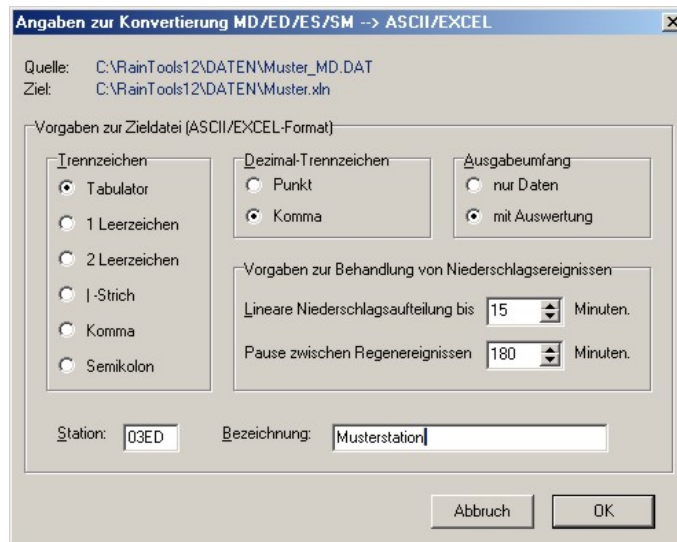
Angaben zur Konvertierung MD/ED/ES/SM --> ASCII/EXCEL

Quelle: C:\RainTools12\DATEN\Muster_MD.DAT
Ziel: C:\RainTools12\DATEN\Muster.xln

Vorgaben zur Zieldatei (ASCII/EXCEL-Format)

Trennzeichen
Tabulator
1 Leerzeichen
2 Leerzeichen
| -Strich
Komma
Semikolon

Dezimal-Trennzeichen
Punkt
Komma

Ausgabeumfang
nur Daten
mit Auswertung

Vorgaben zur Behandlung von Niederschlagsereignissen
Lineare Niederschlagsaufteilung bis 15 Minuten.
Pause zwischen Regenereignissen 180 Minuten.

Station: 03ED
Bezeichnung: Musterstation

Abbruch
OK